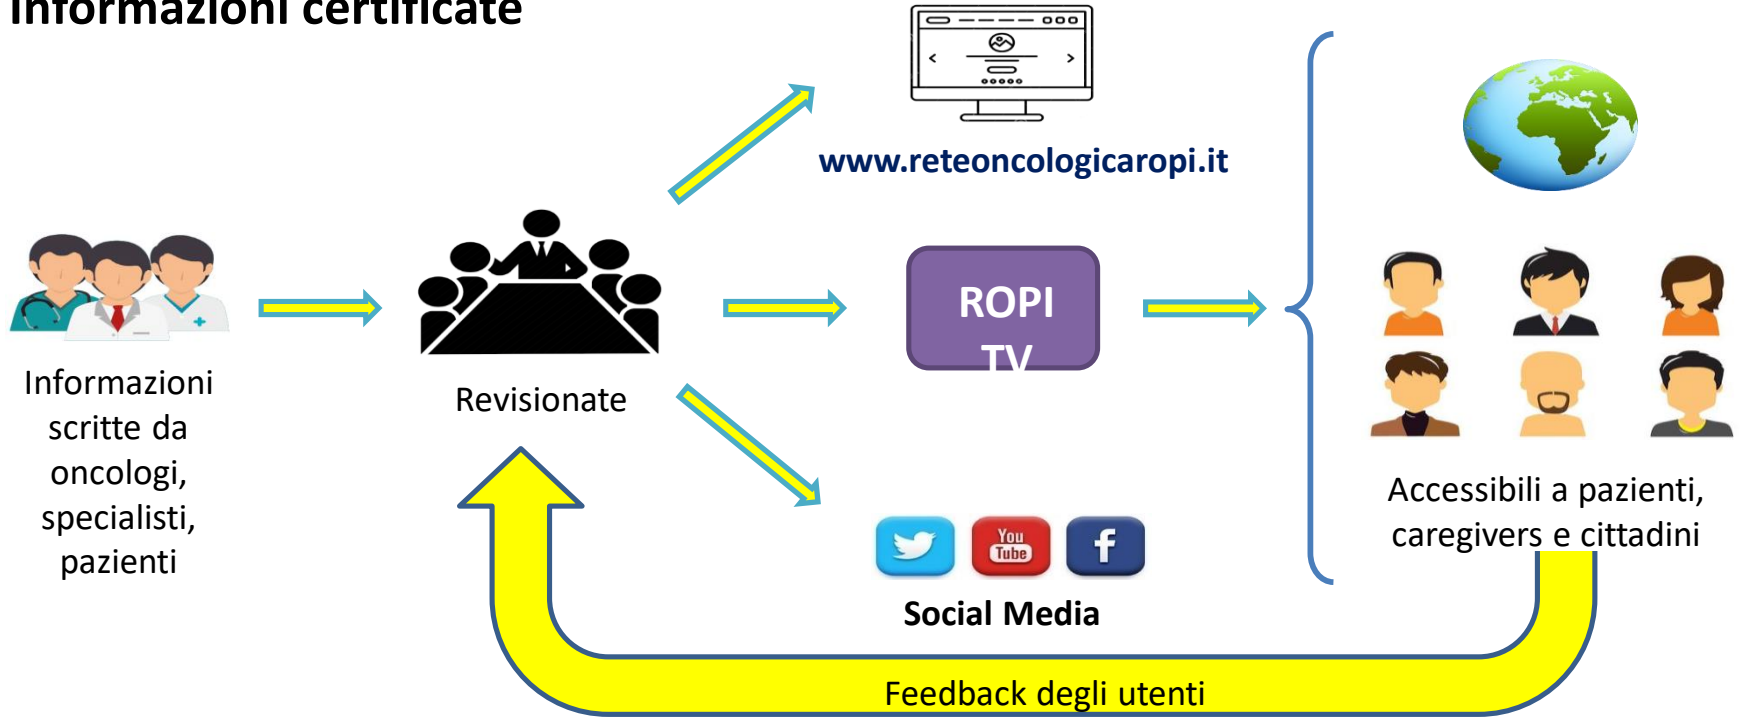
Informazioni certificate

www.reteoncologicaropi.it

Informazioni scritte da oncologi, specialisti, pazienti

Revisionate

ROPI TV

You Tube

Social Media

Accessibili a pazienti, caregivers e cittadini

Feedback degli utenti